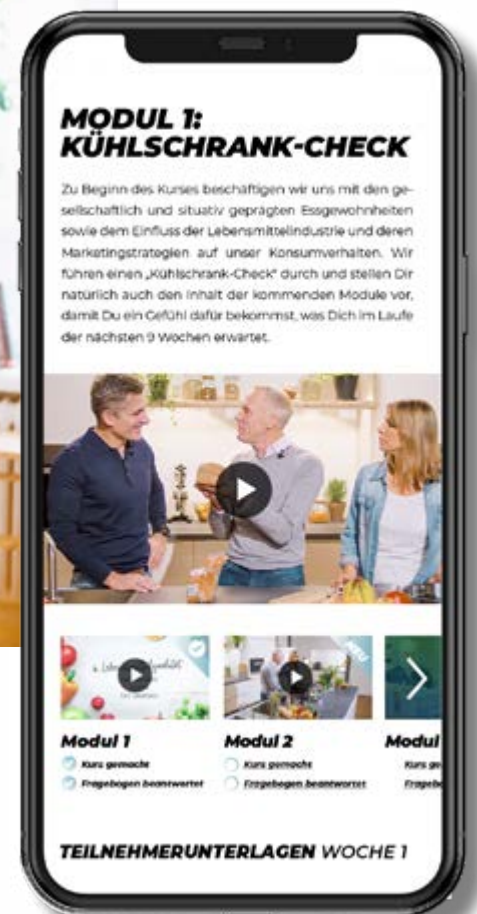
MODUL 1: KÜHLSCHRANK-CHECK

Zu Beginn des Kurses beschäftigen wir uns mit den gesellschaftlich und situativ geprägten Essgewohnheiten sowie dem Einfluss der Lebensmittelindustrie und deren Marketingstrategien auf unser Konsumverhalten. Wir führen einen „Kühlschrank-Check" durch und stellen Dir natürlich auch den Inhalt der kommenden Module vor, damit Du ein Gefühl dafür bekommst, was Dich im Laufe der nächsten 9 Wochen erwartet.

NEU

Modul 1
Kurs gemacht
Fragebogen beantwortet

Modul 2
Kurs gemacht
Fragebogen beantwortet

Modul
Kurs ge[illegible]
Frageb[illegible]

TEILNEHMERUNTERLAGEN WOCHE 1